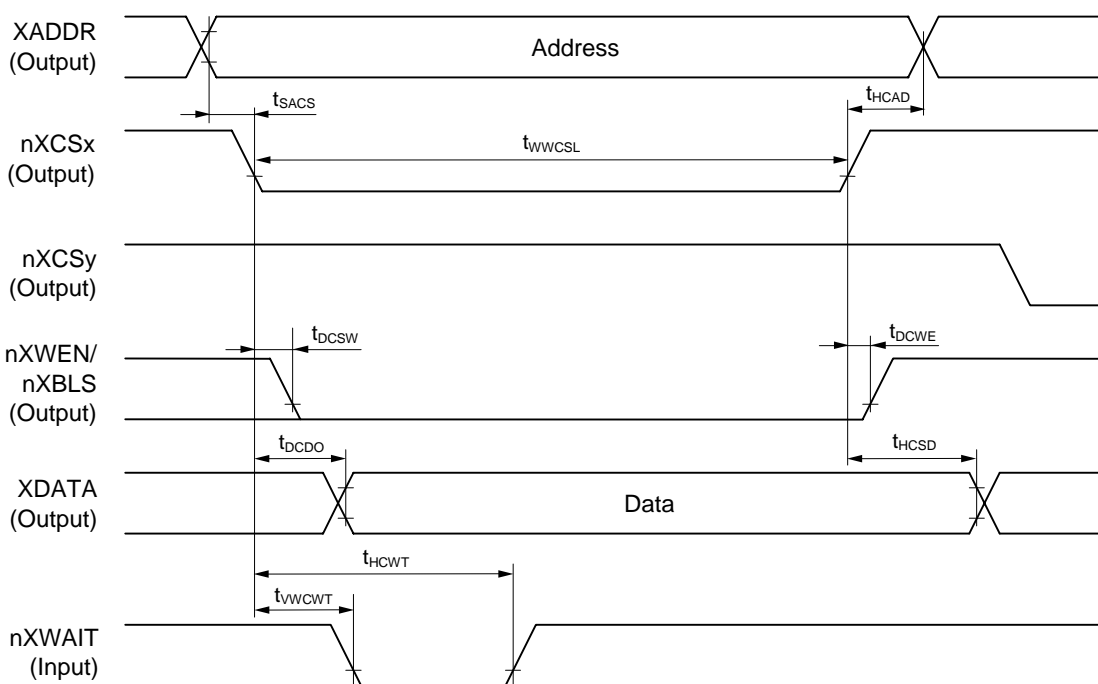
XADDR (Output)

Address

$t_{SACS}$

$t_{HCAD}$

nXCSx (Output)

$t_{WWCSL}$

nXCSy (Output)

nXWEN/ nXBLS (Output)

$t_{DCSW}$

$t_{DCWE}$

$t_{DCDO}$

$t_{HCSD}$

XDATA (Output)

Data

$t_{HCWT}$

$t_{VWCWT}$

nXWAIT (Input)